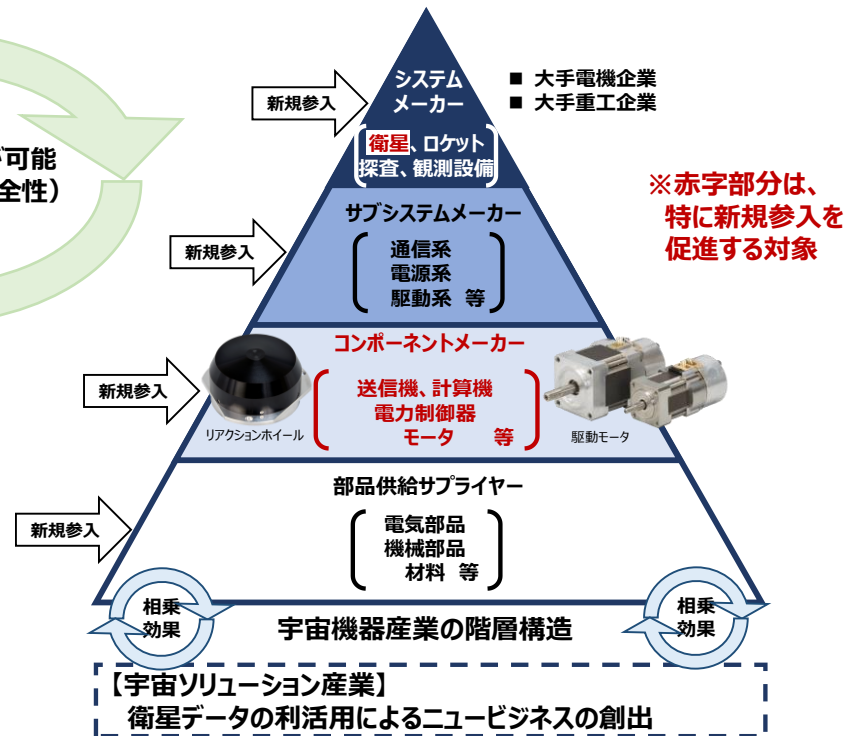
可能
全性）

新規参入

システム
メーカー

■ 大手電機企業
■ 大手重工企業

衛星、ロケット
探査、観測設備

※赤字部分は、
特に新規参入を
促進する対象

新規参入

サブシステムメーカー

通信系
電源系
駆動系 等

新規参入

コンポーネントメーカー

送信機、計算機
電力制御器
モータ 等

リアクションホイール

駆動モータ

新規参入

部品供給サプライヤー

電気部品
機械部品
材料 等

相乗
効果

宇宙機器産業の階層構造

相乗
効果

【宇宙ソリューション産業】
衛星データの利活用によるニュービジネスの創出